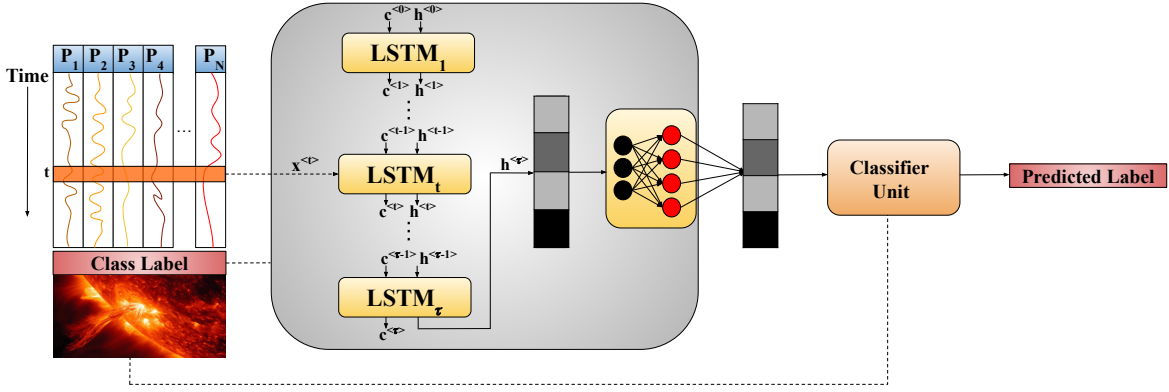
$P_1$ $P_2$ $P_3$ $P_4$ … $P_N$

Time

t

Class Label

$c^{<0>}$ $h^{<0>}$

$LSTM_1$

$c^{<1>}$ $h^{<1>}$

$c^{<t-1>}$ $h^{<t-1>}$

$x^{<t>}$

$LSTM_t$

$c^{<t>}$ $h^{<t>}$

$c^{<\tau-1>}$ $h^{<\tau-1>}$

$LSTM_\tau$

$c^{<\tau>}$

$h^{<\tau>}$

Classifier Unit

Predicted Label